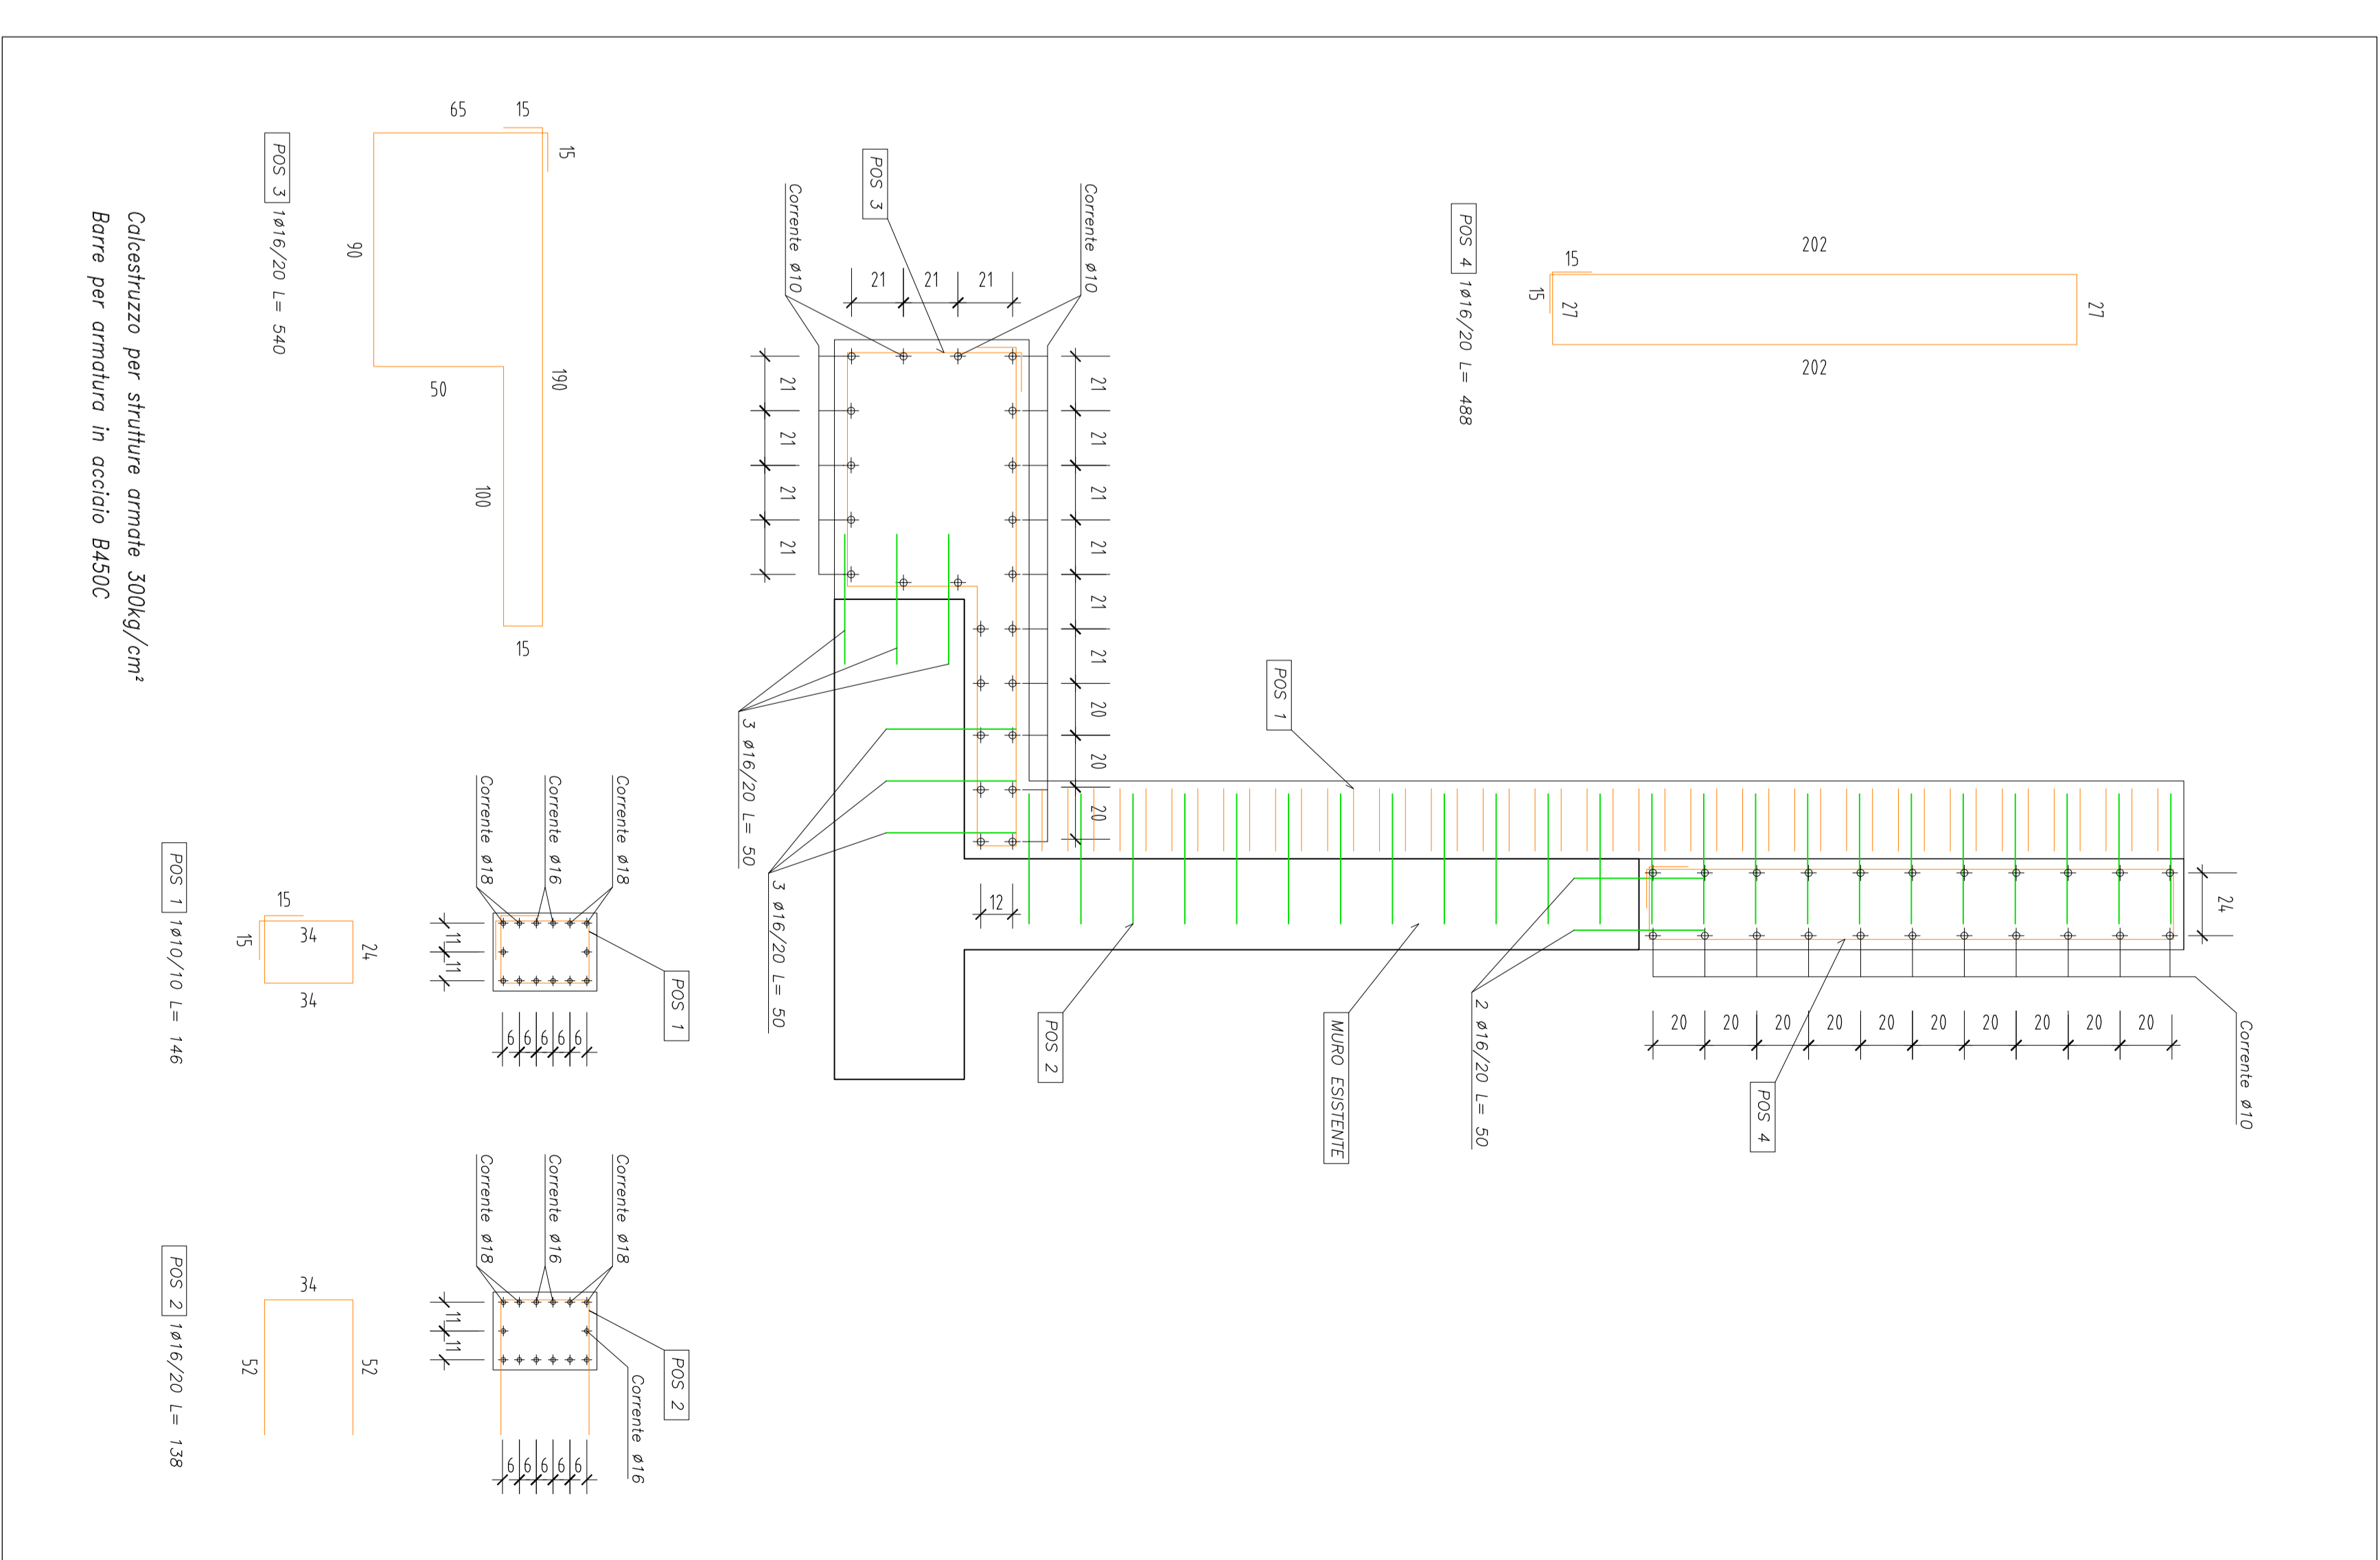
Calcestruzzo per strutture armate 300kg/cm²
Barre per armatura in acciaio B450C

POS 3 1ø16/20 L= 540
65
15
15
90
190
50
100
15

POS 1 1ø10/10 L= 146
15
15
34
24
34

POS 2 1ø16/20 L= 138
34
52
52

Corrente ø18
Corrente ø16
Corrente ø18
11
11
POS 1
6 6 6 6 6

Corrente ø18
Corrente ø16
Corrente ø18
11
11
POS 2
Corrente ø16
6 6 6 6 6

Corrente ø10
POS 3
Corrente ø10
21 21 21
21
21
21
21
21
21
21
21
21
21
20
20
20
3 ø16/20 L= 50
3 ø16/20 L= 50
12
POS 2
POS 1
MURO ESISTENTE
2 ø16/20 L= 50

POS 4 1ø16/20 L= 488
15
202
15
27
27
202

24
20 20 20 20 20 20 20 20 20 20
POS 4
Corrente ø10